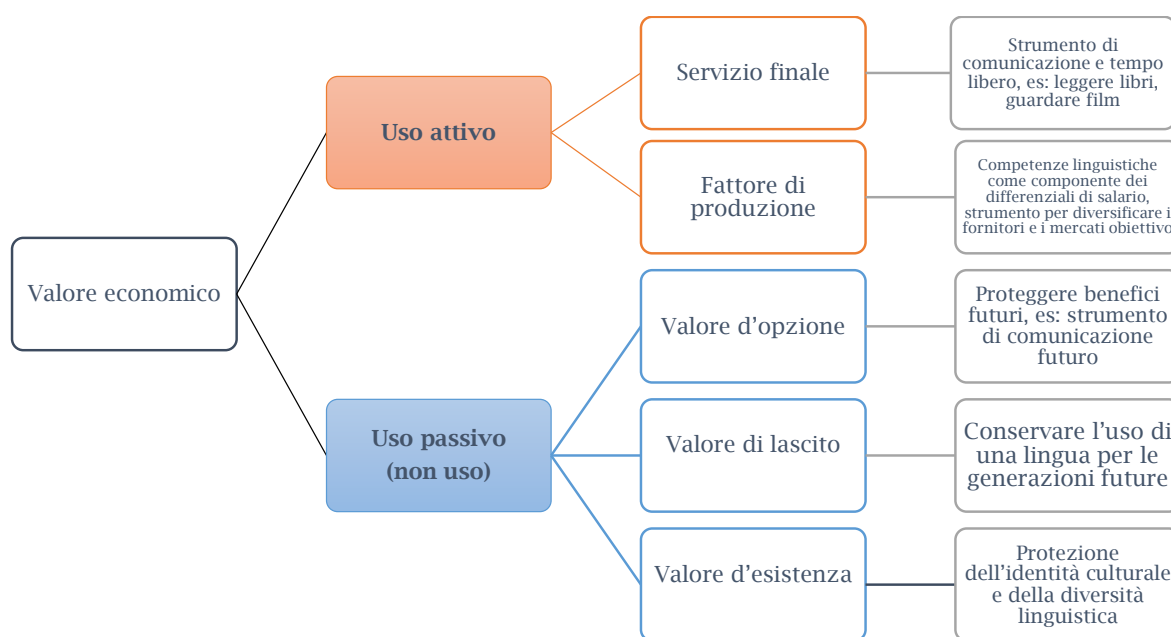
Valore economico

Uso attivo

Servizio finale

Strumento di comunicazione e tempo libero, es: leggere libri, guardare film

Fattore di produzione

Competenze linguistiche come componente dei differenziali di salario, strumento per diversificare i fornitori e i mercati obiettivo

Uso passivo (non uso)

Valore d'opzione

Proteggere benefici futuri, es: strumento di comunicazione futuro

Valore di lascito

Conservare l'uso di una lingua per le generazioni future

Valore d'esistenza

Protezione dell'identità culturale e della diversità linguistica